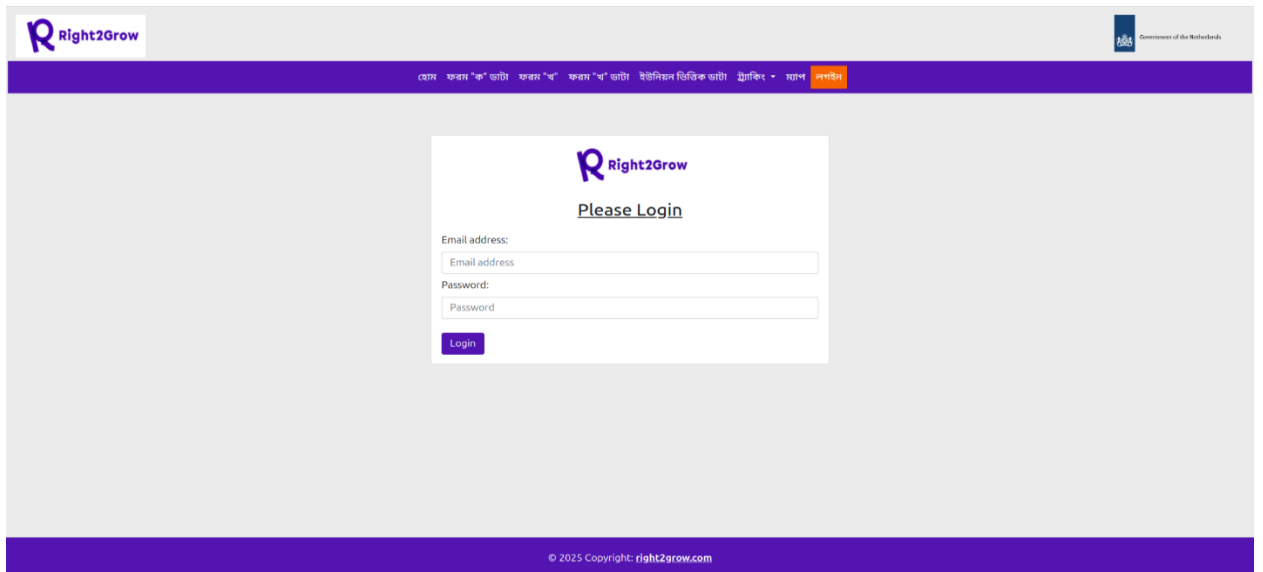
Right2Grow

Government of the Netherlands

হোম ফরম "ক" ডাটা ফরম "খ" ফরম "খ" ডাটা ইউনিয়ন ভিত্তিক ডাটা ট্র্যাকিং ম্যাপ লগইন

Right2Grow

Please Login

Email address:

Email address

Password:

Password

Login

© 2025 Copyright: right2grow.com